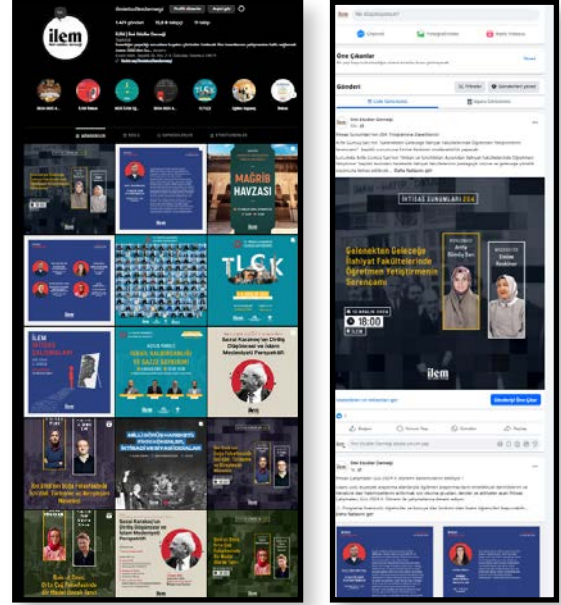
ilem

ilem

Mağrib Havzası

TLCK

İLEM İhtisas Çalışmaları

Sezai Karakoç ve İdeal Kalkınmacılığı

Sezai Karakoç'un Diriliş Düşüncesi ve İslam Medeniyeti Perspektifi

Milli Görüş Hareketi Perspektifinden İktisadi ve Siyasi Konular

Sezai Karakoç'un Diriliş Düşüncesi ve İslam Medeniyeti Perspektifi

Öne Çıkanlar

Gönderi

İhtisas Sunumları

İHTİSAS SUNUMLARI 24

Gelenekten Geleceğe İlahiyat Fakültelerinde Öğretmen Yetiştirmenin Serencamı

Arife Bünda Şen

Emine Keskiner

18:00

ilem